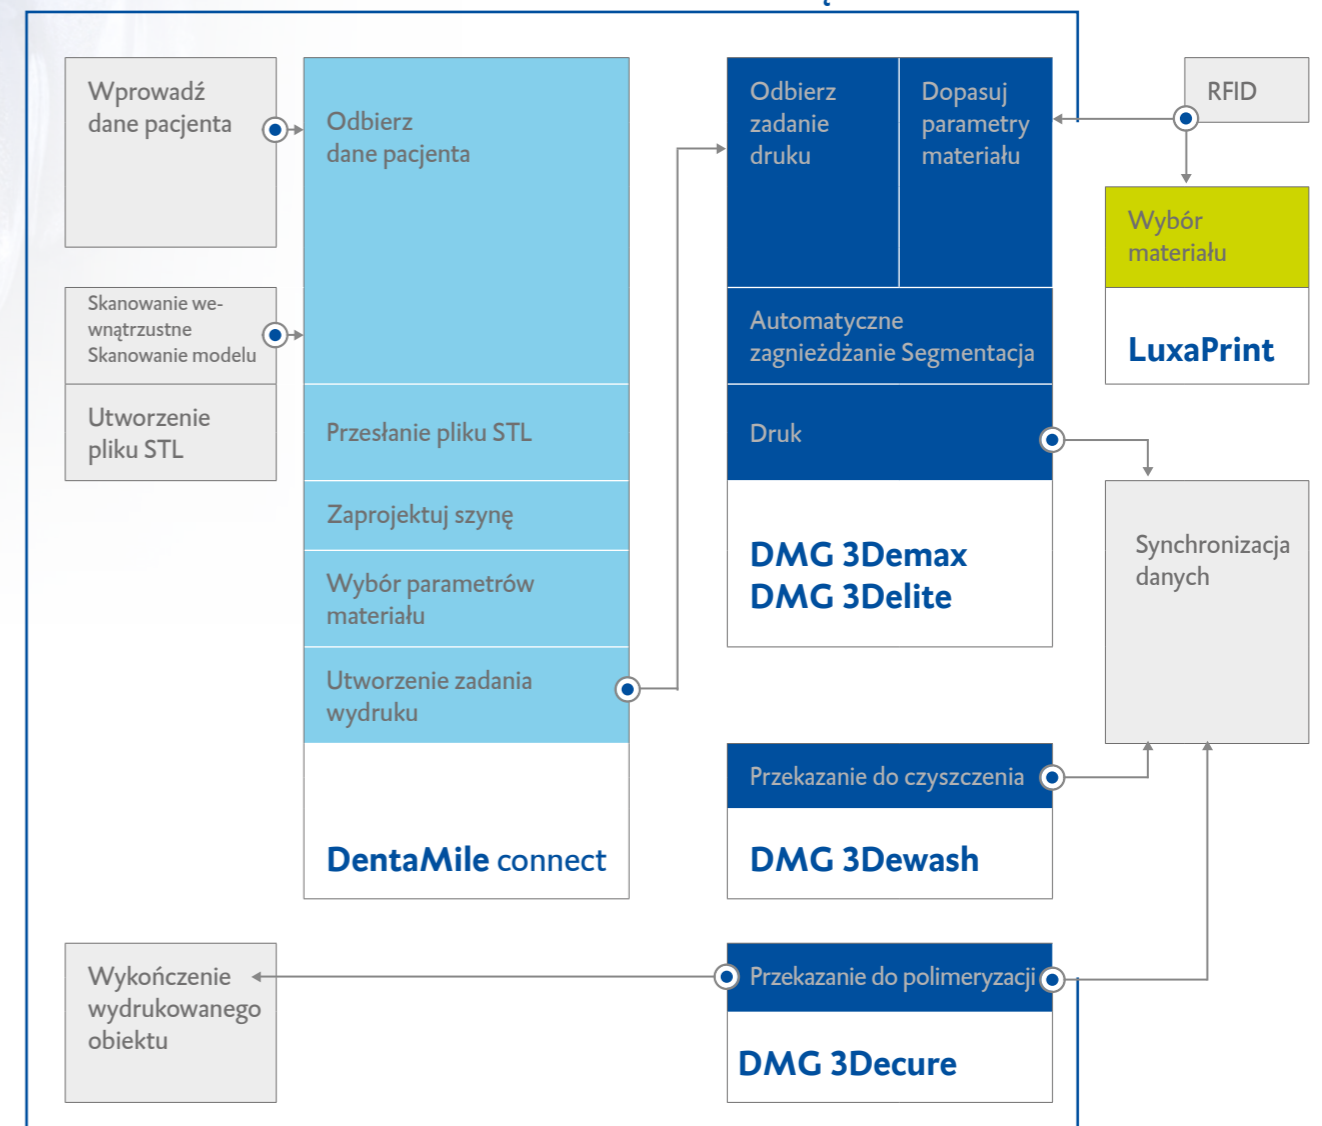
Wprowadź dane pacjenta

Skanowanie wewnątrzustne Skanowanie modelu

Utworzenie pliku STL

Odbierz dane pacjenta

Przesłanie pliku STL

Zaprojektuj szynę

Wybór parametrów materiału

Utworzenie zadania wydruku

DentaMile connect

Odbierz zadanie druku

Dopasuj parametry materiału

Automatyczne zagnieżdżanie Segmentacja

Druk

DMG 3Demax
DMG 3Delite

RFID

Wybór materiału

LuxaPrint

Synchronizacja danych

Przekazanie do czyszczenia

DMG 3Dewash

Wykończenie wydrukowanego obiektu

Przekazanie do polimeryzacji

DMG 3Decure